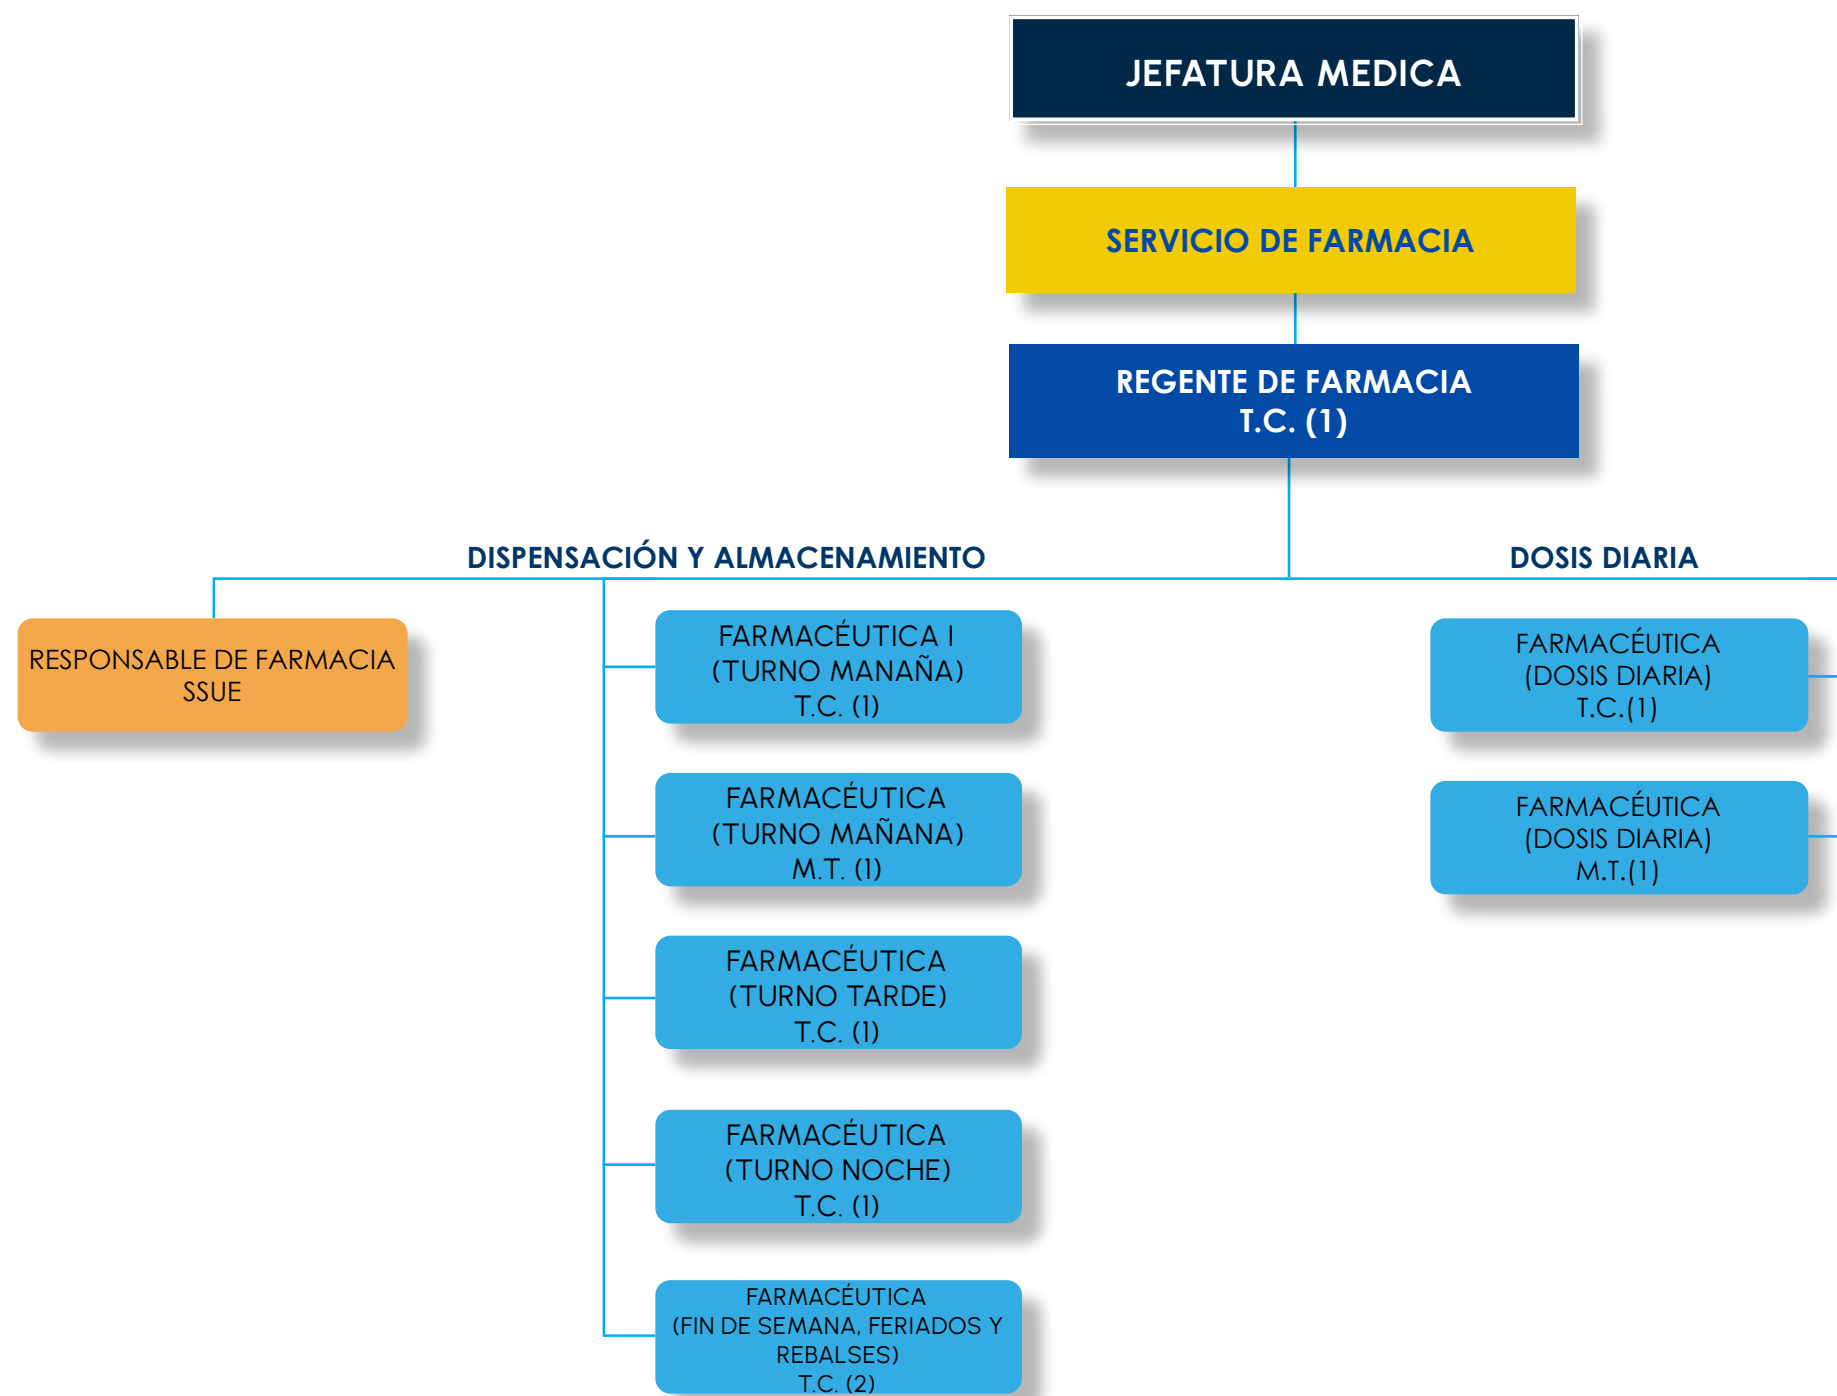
JEFATURA MEDICA

SERVICIO DE FARMACIA

REGENTE DE FARMACIA
T.C. (1)

DISPENSACIÓN Y ALMACENAMIENTO

DOSIS DIARIA

RESPONSABLE DE FARMACIA
SSUE

FARMACÉUTICA I
(TURNO MANAÑA)
T.C. (1)

FARMACÉUTICA
(TURNO MAÑANA)
M.T. (1)

FARMACÉUTICA
(TURNO TARDE)
T.C. (1)

FARMACÉUTICA
(TURNO NOCHE)
T.C. (1)

FARMACÉUTICA
(FIN DE SEMANA, FERIADOS Y REBALSES)
T.C. (2)

FARMACÉUTICA
(DOSIS DIARIA)
T.C.(1)

FARMACÉUTICA
(DOSIS DIARIA)
M.T.(1)